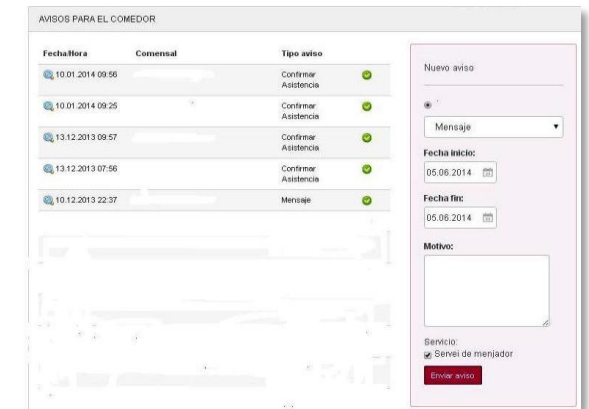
AVISOS PARA EL COMEDOR

| Fecha/Hora | Comensal | Tipo aviso |
|---|---|---|
| 10.01.2014 09:56 | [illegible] | Confirmar Asistencia |
| 10.01.2014 09:25 | | Confirmar Asistencia |
| 13.12.2013 09:57 | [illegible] | Confirmar Asistencia |
| 13.12.2013 07:56 | | Confirmar Asistencia |
| 10.12.2013 22:37 | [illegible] | Mensaje |

Nuevo aviso

Mensaje

Fecha inicio:

05.06.2014

Fecha fin:

05.06.2014

Motivo:

Servicio:

Servei de menjador

Enviar aviso